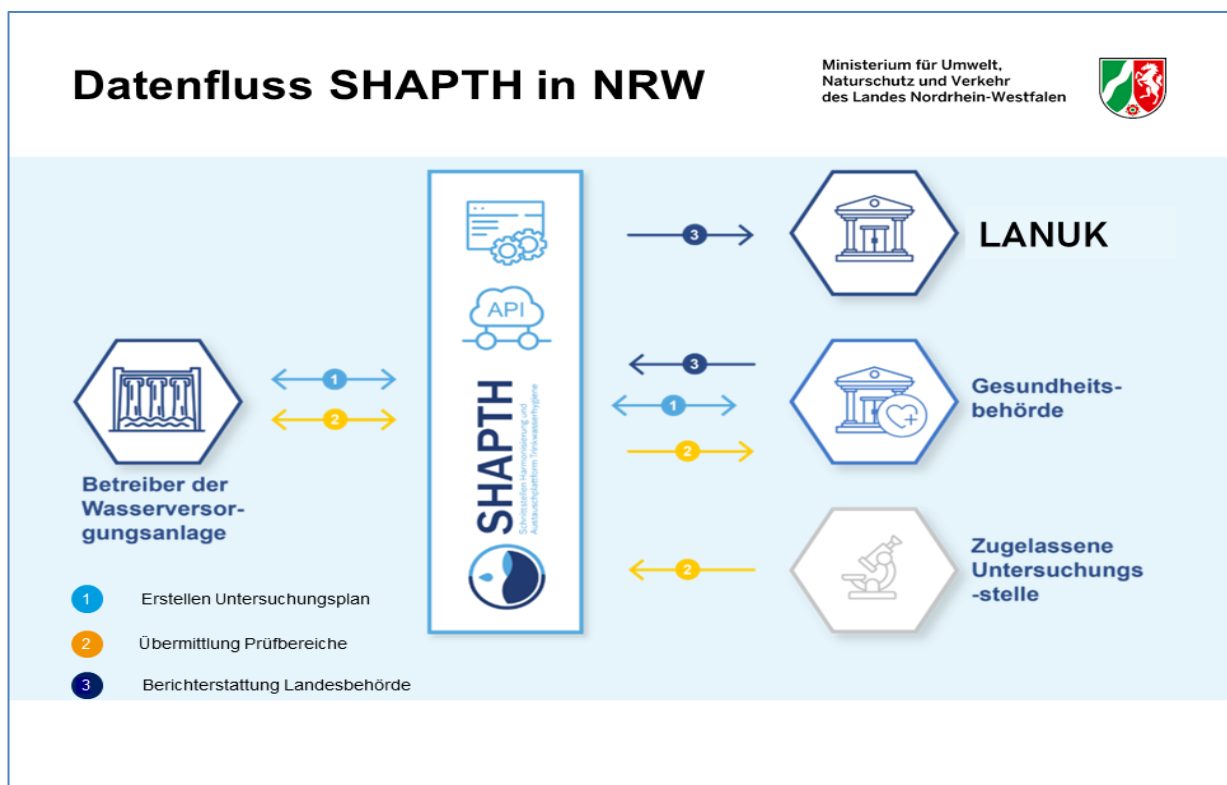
Datenfluss SHAPTH in NRW

Ministerium für Umwelt, Naturschutz und Verkehr des Landes Nordrhein-Westfalen

3

LANUK

API

1

2

3

1

2

Gesundheits-behörde

SHAPTH

Schnittstellen Harmonisierung und Austauschplattform Trinkwasserhygiene

Betreiber der Wasserversor-gungsanlage

2

Zugelassene Untersuchungs -stelle

1 Erstellen Untersuchungsplan

2 Übermittlung Prüfbereiche

3 Berichterstattung Landesbehörde